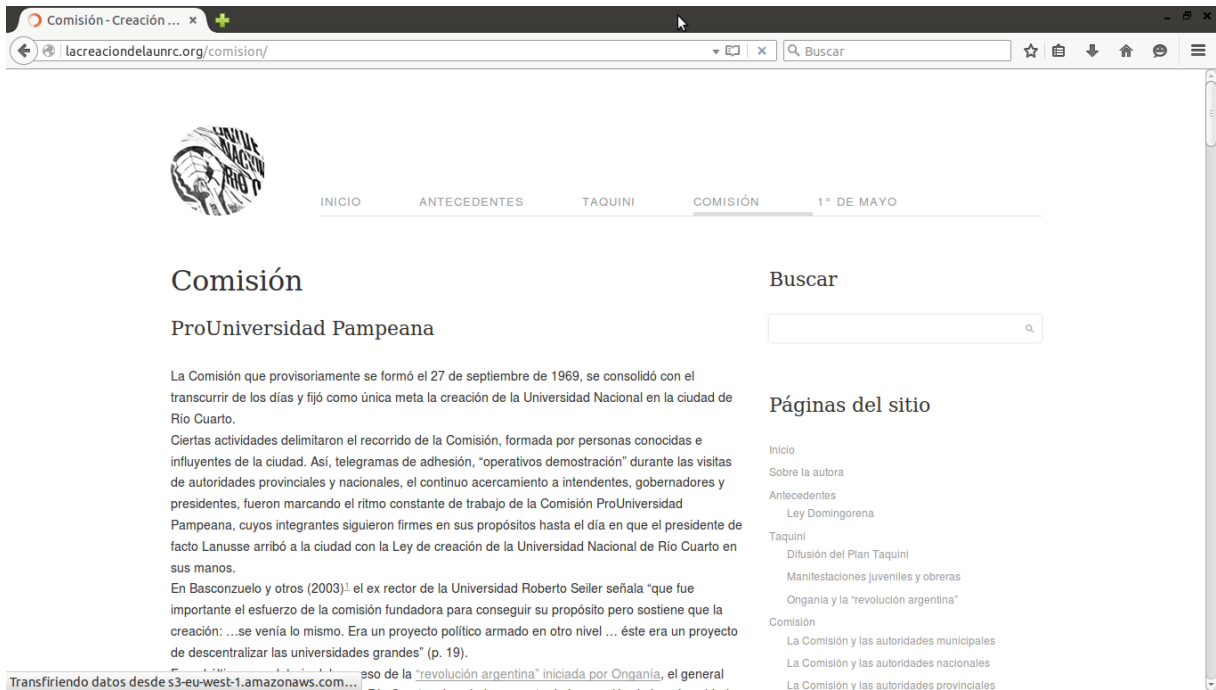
Comisión - Creación ... ×

lacreaciondelaunrc.org/comision/

Buscar

INICIO ANTECEDENTES TAQUINI COMISIÓN 1° DE MAYO

Comisión

ProUniversidad Pampeana

La Comisión que provisoriamente se formó el 27 de septiembre de 1969, se consolidó con el transcurrir de los días y fijó como única meta la creación de la Universidad Nacional en la ciudad de Río Cuarto.
Ciertas actividades delimitaron el recorrido de la Comisión, formada por personas conocidas e influyentes de la ciudad. Así, telegramas de adhesión, "operativos demostración" durante las visitas de autoridades provinciales y nacionales, el continuo acercamiento a intendentes, gobernadores y presidentes, fueron marcando el ritmo constante de trabajo de la Comisión ProUniversidad Pampeana, cuyos integrantes siguieron firmes en sus propósitos hasta el día en que el presidente de facto Lanusse arribó a la ciudad con la Ley de creación de la Universidad Nacional de Río Cuarto en sus manos.
En Basconzuelo y otros (2003)$^1$ el ex rector de la Universidad Roberto Seiler señala "que fue importante el esfuerzo de la comisión fundadora para conseguir su propósito pero sostiene que la creación: …se venía lo mismo. Era un proyecto político armado en otro nivel … éste era un proyecto de descentralizar las universidades grandes" (p. 19).
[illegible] eso de la "revolución argentina" iniciada por Onganía, el general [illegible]

Transfiriendo datos desde s3-eu-west-1.amazonaws.com...

Buscar

Páginas del sitio

Inicio
Sobre la autora
Antecedentes
Ley Domingorena
Taquini
Difusión del Plan Taquini
Manifestaciones juveniles y obreras
Onganía y la "revolución argentina"
Comisión
La Comisión y las autoridades municipales
La Comisión y las autoridades nacionales
La Comisión y las autoridades provinciales